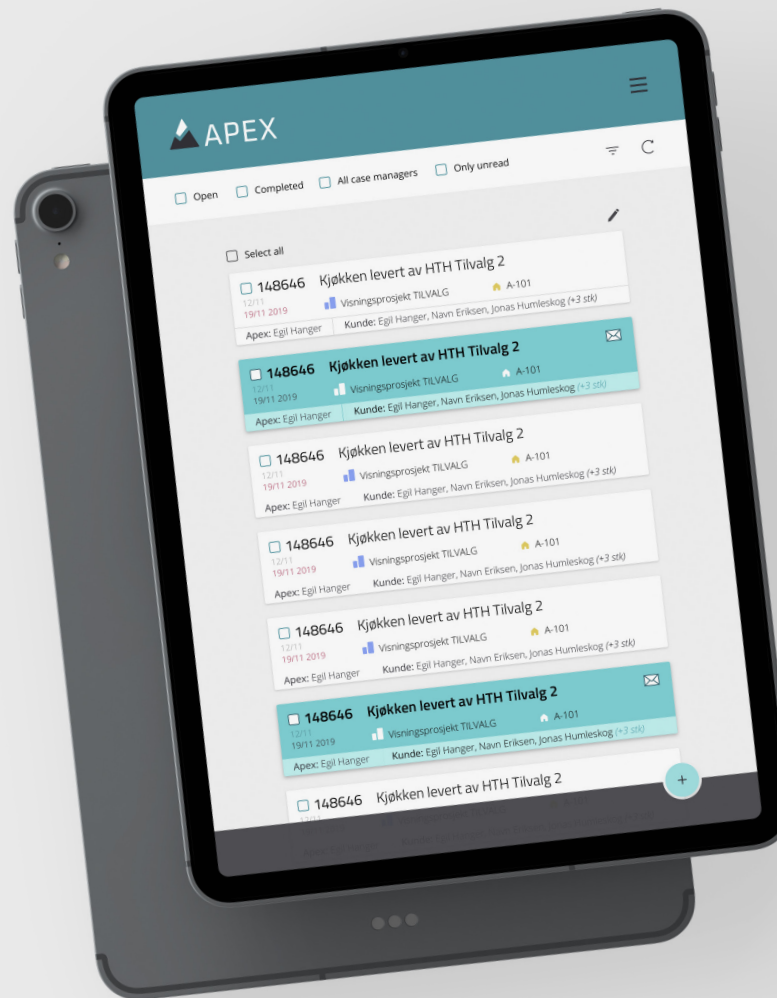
APEX

Open Completed All case managers Only unread

Select all

148646 Kjøkken levert av HTH Tilvalg 2
12/11
19/11 2019
Visningsprosjekt TILVALG
A-101
Apex: Egil Hanger
Kunde: Egil Hanger, Navn Eriksen, Jonas Humleskog (+3 stk)

148646 Kjøkken levert av HTH Tilvalg 2
12/11
19/11 2019
Visningsprosjekt TILVALG
A-101
Apex: Egil Hanger
Kunde: Egil Hanger, Navn Eriksen, Jonas Humleskog (+3 stk)

148646 Kjøkken levert av HTH Tilvalg 2
12/11
19/11 2019
Visningsprosjekt TILVALG
A-101
Apex: Egil Hanger
Kunde: Egil Hanger, Navn Eriksen, Jonas Humleskog (+3 stk)

148646 Kjøkken levert av HTH Tilvalg 2
12/11
19/11 2019
Visningsprosjekt TILVALG
A-101
Apex: Egil Hanger
Kunde: Egil Hanger, Navn Eriksen, Jonas Humleskog (+3 stk)

148646 Kjøkken levert av HTH Tilvalg 2
12/11
19/11 2019
Visningsprosjekt TILVALG
A-101
Apex: Egil Hanger
Kunde: Egil Hanger, Navn Eriksen, Jonas Humleskog (+3 stk)

148646 Kjøkken levert av HTH Tilvalg 2
12/11
19/11 2019
Visningsprosjekt TILVALG
A-101
Apex: Egil Hanger
Kunde: Egil Hanger, Navn Eriksen, Jonas Humleskog (+3 stk)

148646 Kjøkken levert av HTH Tilvalg 2
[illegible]

+